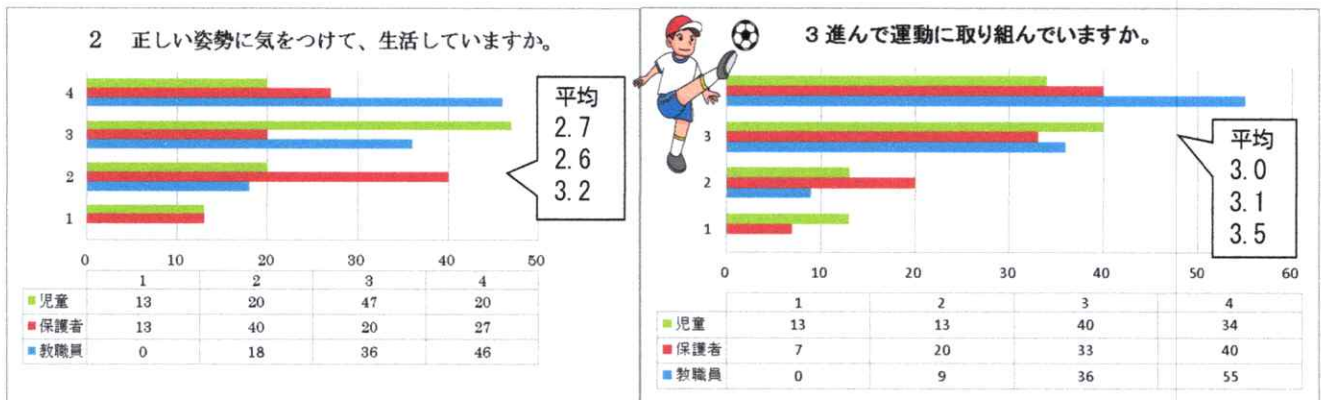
2　正しい姿勢に気をつけて、生活していますか。

4
3
2
1

0　10　20　30　40　50

平均
2.7
2.6
3.2

| | 1 | 2 | 3 | 4 |
|---|---|---|---|---|
| 児童 | 13 | 20 | 47 | 20 |
| 保護者 | 13 | 40 | 20 | 27 |
| 教職員 | 0 | 18 | 36 | 46 |

3 進んで運動に取り組んでいますか。

3
2
1

0　10　20　30　40　50　60

平均
3.0
3.1
3.5

| | 1 | 2 | 3 | 4 |
|---|---|---|---|---|
| 児童 | 13 | 13 | 40 | 34 |
| 保護者 | 7 | 20 | 33 | 40 |
| 教職員 | 0 | 9 | 36 | 55 |